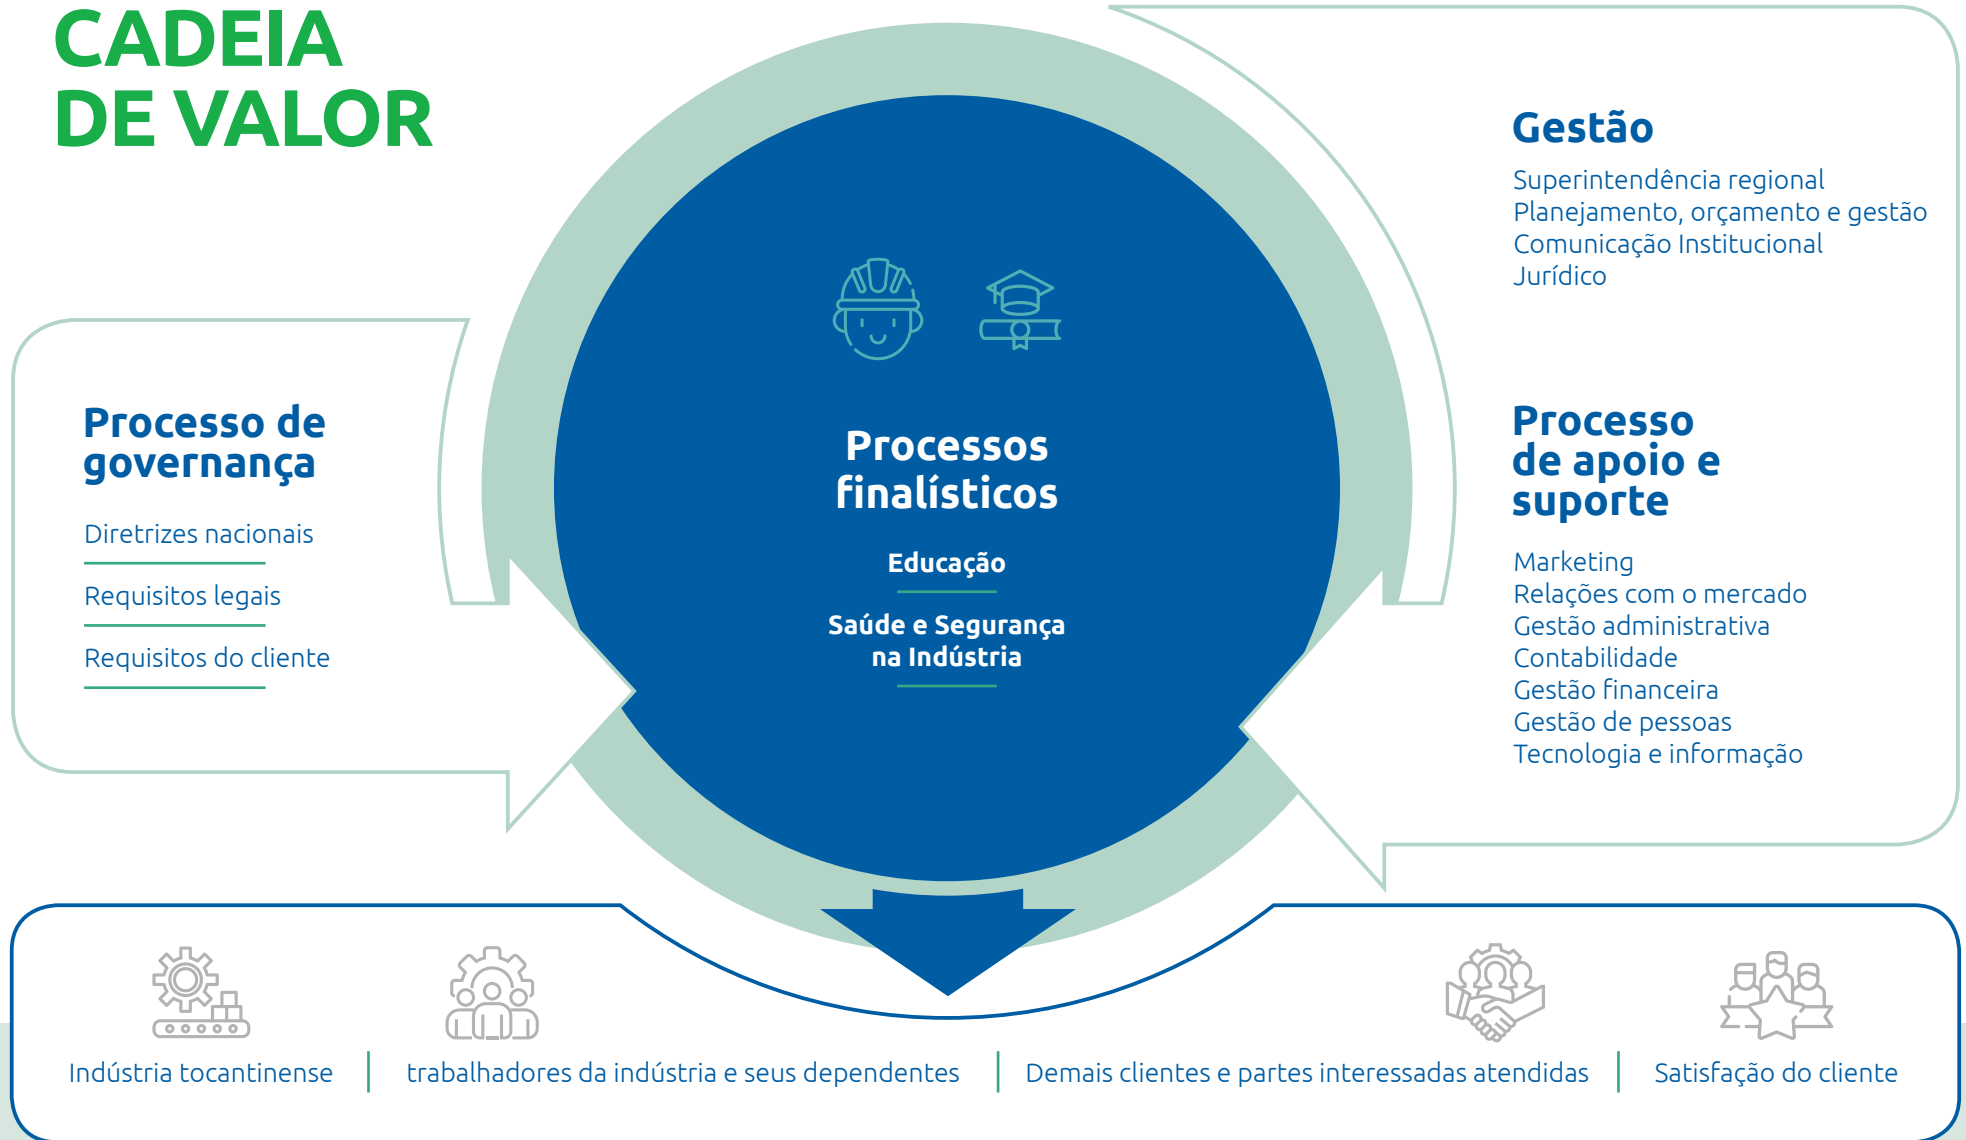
CADEIA DE VALOR

Gestão

Superintendência regional
Planejamento, orçamento e gestão
Comunicação Institucional
Jurídico

Processo de governança

Diretrizes nacionais

Requisitos legais

Requisitos do cliente

Processos finalísticos

Educação

Saúde e Segurança na Indústria

Processo de apoio e suporte

Marketing
Relações com o mercado
Gestão administrativa
Contabilidade
Gestão financeira
Gestão de pessoas
Tecnologia e informação

Indústria tocantinense | trabalhadores da indústria e seus dependentes | Demais clientes e partes interessadas atendidas | Satisfação do cliente